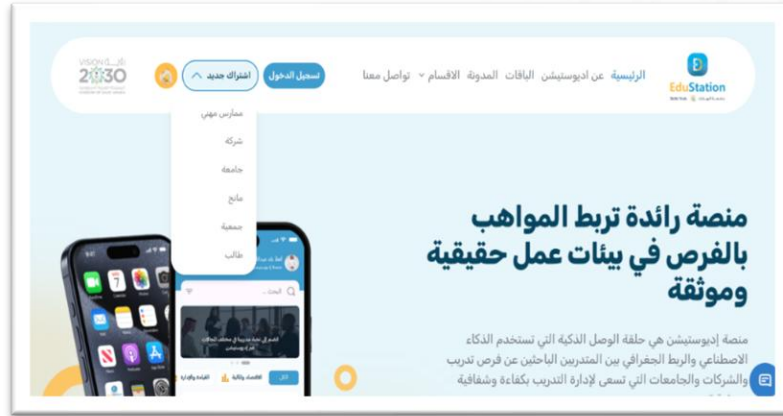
EduStation

الرئيسية عن اديوستيشن الباقات المدونة الاقسام تواصل معنا

تسجيل الدخول اشتراك جديد

VISION 2030

ممارس مهني
شركة
جامعة
مانح
جمعية
طالب

منصة رائدة تربط المواهب بالفرص في بيئات عمل حقيقية وموثقة

منصة إديوستيشن هي حلقة الوصل الذكية التي تستخدم الذكاء الاصطناعي والربط الجغرافي بين المتدربين الباحثين عن فرص تدريب والشركات والجامعات التي تسعى لإدارة التدريب بكفاءة وشفافية